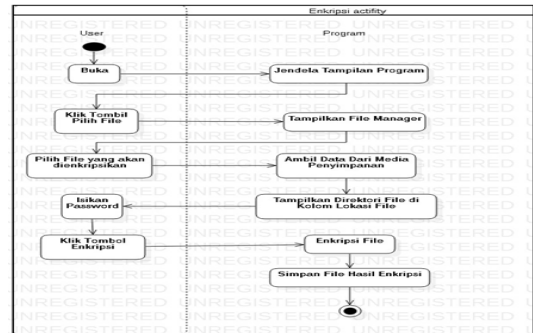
Enkripsi actifity

User

Program

Buka

Jendela Tampilan Program

Klik Tombil Pilih File

Tampilkan File Manager

Pilih File yang akan dienkripsikan

Ambil Data Dari Media Penyimpanan

Isikan Password

Tampilkan Direktori File di Kolom Lokasi File

Klik Tombol Enkripsi

Enkripsi File

Simpan File Hasil Enkripsi

UNREGISTERED UNREGISTERED UNREGISTERED